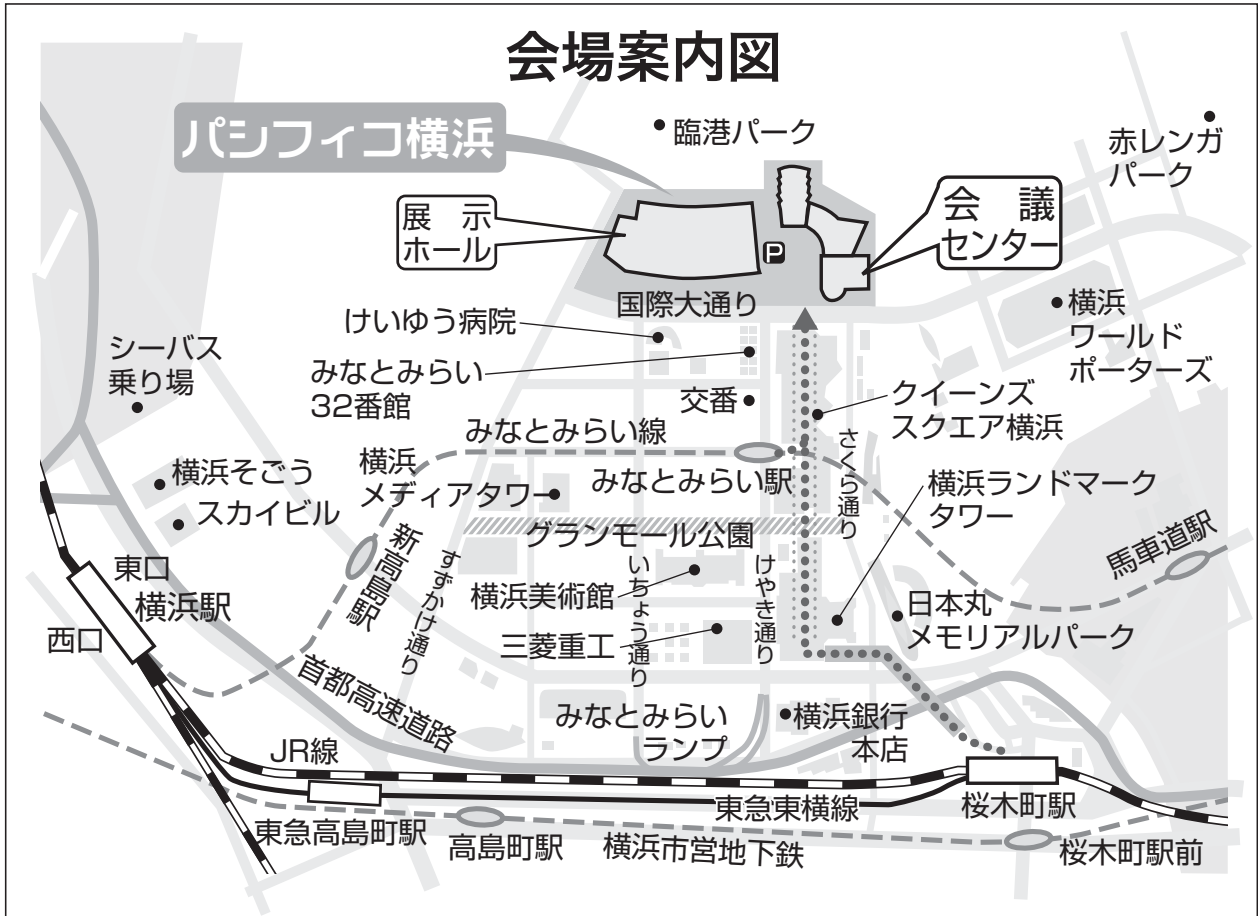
会場案内図

パシフィコ横浜

臨港パーク

赤レンガパーク

展示ホール

P

会議センター

国際大通り

けいゆう病院

横浜ワールドポーターズ

シーバス乗り場

みなとみらい32番館

交番

クイーンズスクエア横浜

みなとみらい線

さくら通り

横浜そごう

横浜メディアタワー

みなとみらい駅

横浜ランドマークタワー

スカイビル

グランモール公園

馬車道駅

東口

新高島駅

すずかけ通り

いちょう通り

けやき通り

横浜駅

横浜美術館

日本丸メモリアルパーク

西口

三菱重工

首都高速道路

みなとみらいランプ

横浜銀行本店

JR線

東急東横線

桜木町駅

東急高島町駅

高島町駅

横浜市営地下鉄

桜木町駅前